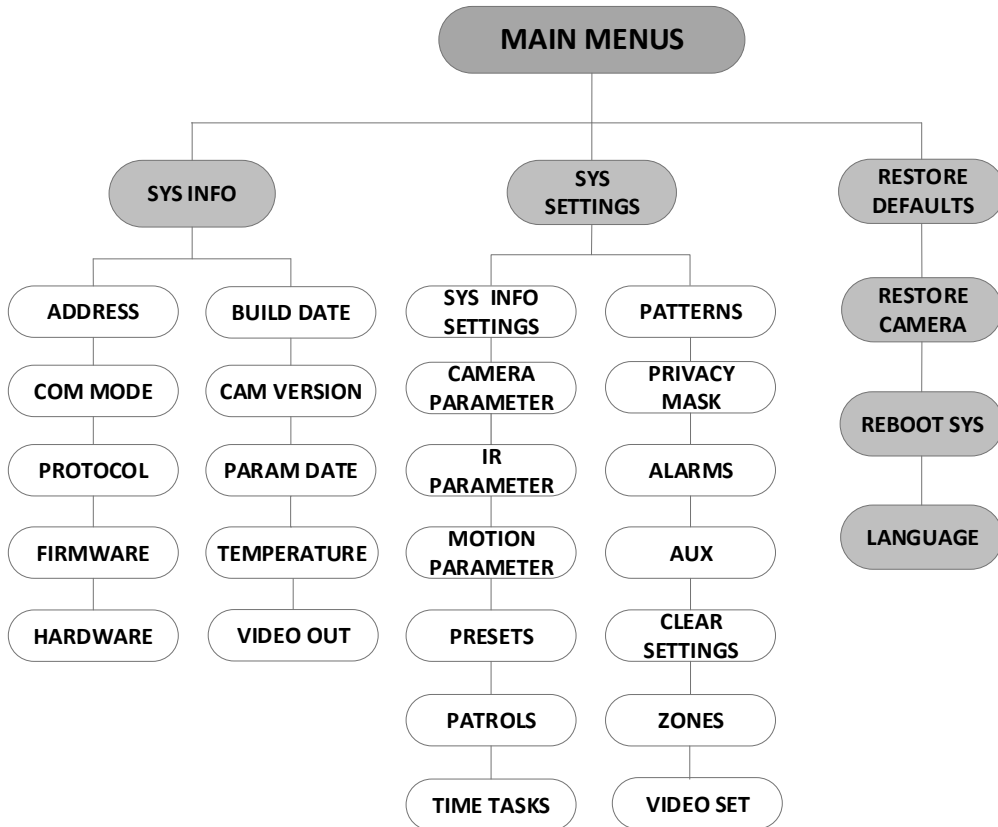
MAIN MENUS

SYS INFO

ADDRESS
COM MODE
PROTOCOL
FIRMWARE
HARDWARE

BUILD DATE
CAM VERSION
PARAM DATE
TEMPERATURE
VIDEO OUT

SYS SETTINGS

SYS INFO SETTINGS
CAMERA PARAMETER
IR PARAMETER
MOTION PARAMETER
PRESETS
PATROLS
TIME TASKS

PATTERNS
PRIVACY MASK
ALARMS
AUX
CLEAR SETTINGS
ZONES
VIDEO SET

RESTORE DEFAULTS

RESTORE CAMERA
REBOOT SYS
LANGUAGE